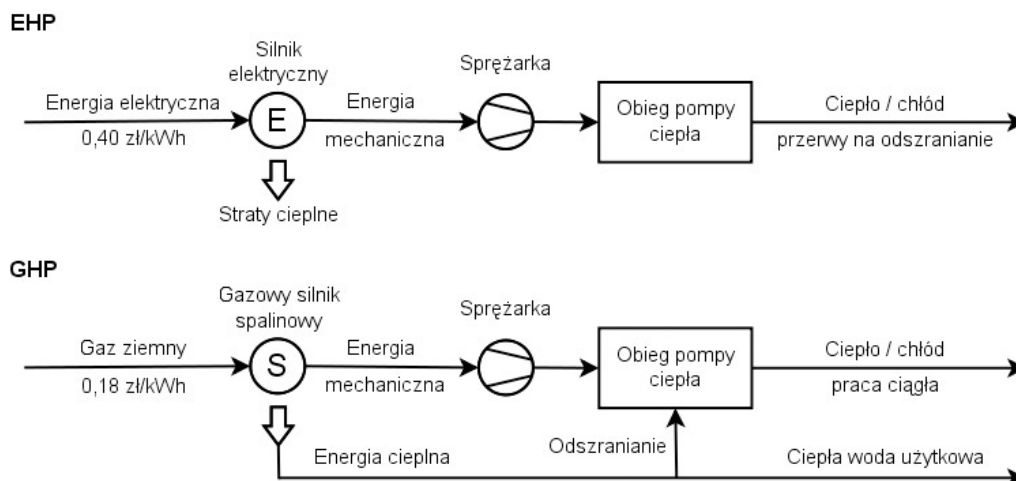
EHP

Silnik elektryczny

Sprężarka

Energia elektryczna

0,40 zł/kWh

E

Energia

mechaniczna

Obieg pompy ciepła

Ciepło / chłód

przerwy na odszranianie

Straty cieplne

GHP

Gazowy silnik spalinowy

Sprężarka

Gaz ziemny

0,18 zł/kWh

S

Energia

mechaniczna

Obieg pompy ciepła

Ciepło / chłód

praca ciągła

Odszranianie

Energia cieplna

Ciepła woda użytkowa